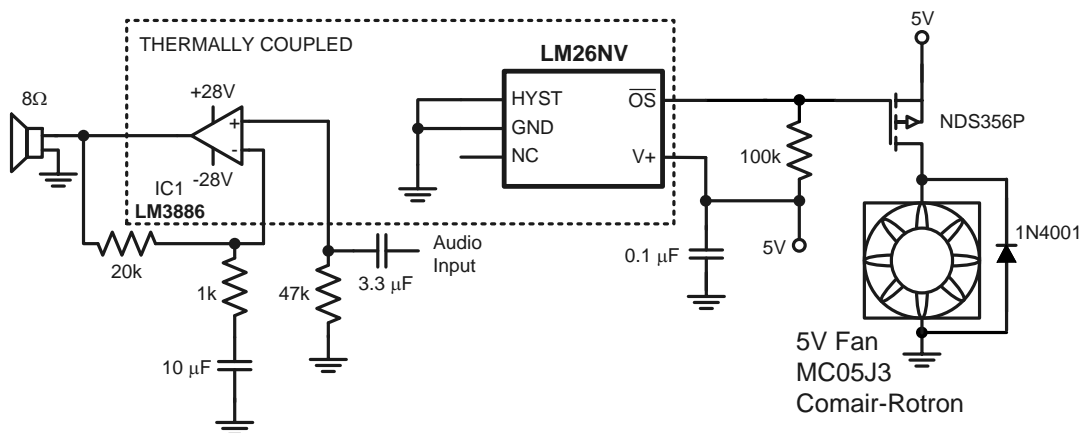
THERMALLY COUPLED

LM26NV

5V

8Ω

+28V

HYST

$\overline{OS}$

GND

NDS356P

NC

V+

+

-

100k

IC1

-28V

LM3886

1N4001

Audio Input

20k

0.1 μF

5V

1k

47k

3.3 μF

5V Fan

MC05J3

Comair-Rotron

10 μF